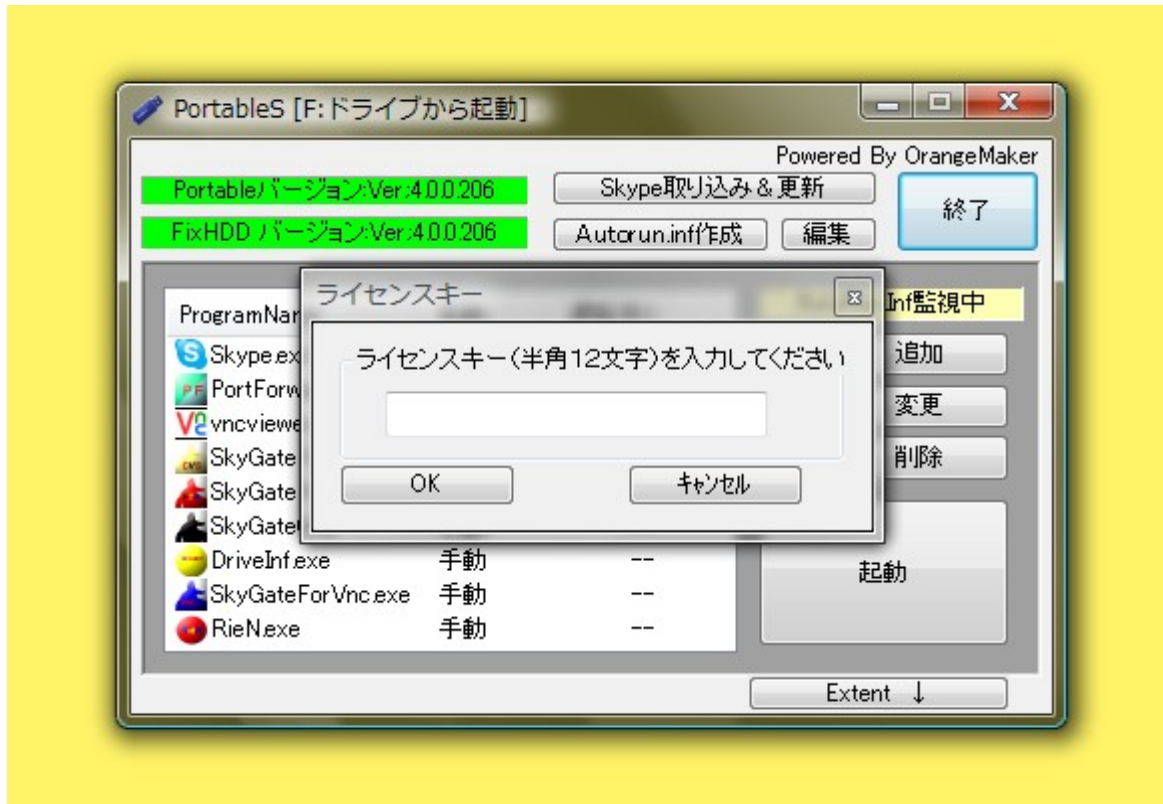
PortableS [F:ドライブから起動]

Powered By OrangeMaker

Portableバージョン:Ver:4.0.0.206

Skype取り込み＆更新

終了

FixHDD バージョン:Ver:4.0.0.206

Autorun.inf作成

編集

ライセンスキー

ProgramNar

Inf監視中

ライセンスキー(半角12文字)を入力してください

追加

Skype.ex

PortForw

変更

vncviewe

SkyGate

削除

SkyGate

OK

キャンセル

SkyGate

DriveInf.exe 手動 --

起動

SkyGateForVnc.exe 手動 --

RieN.exe 手動 --

Extent ↓